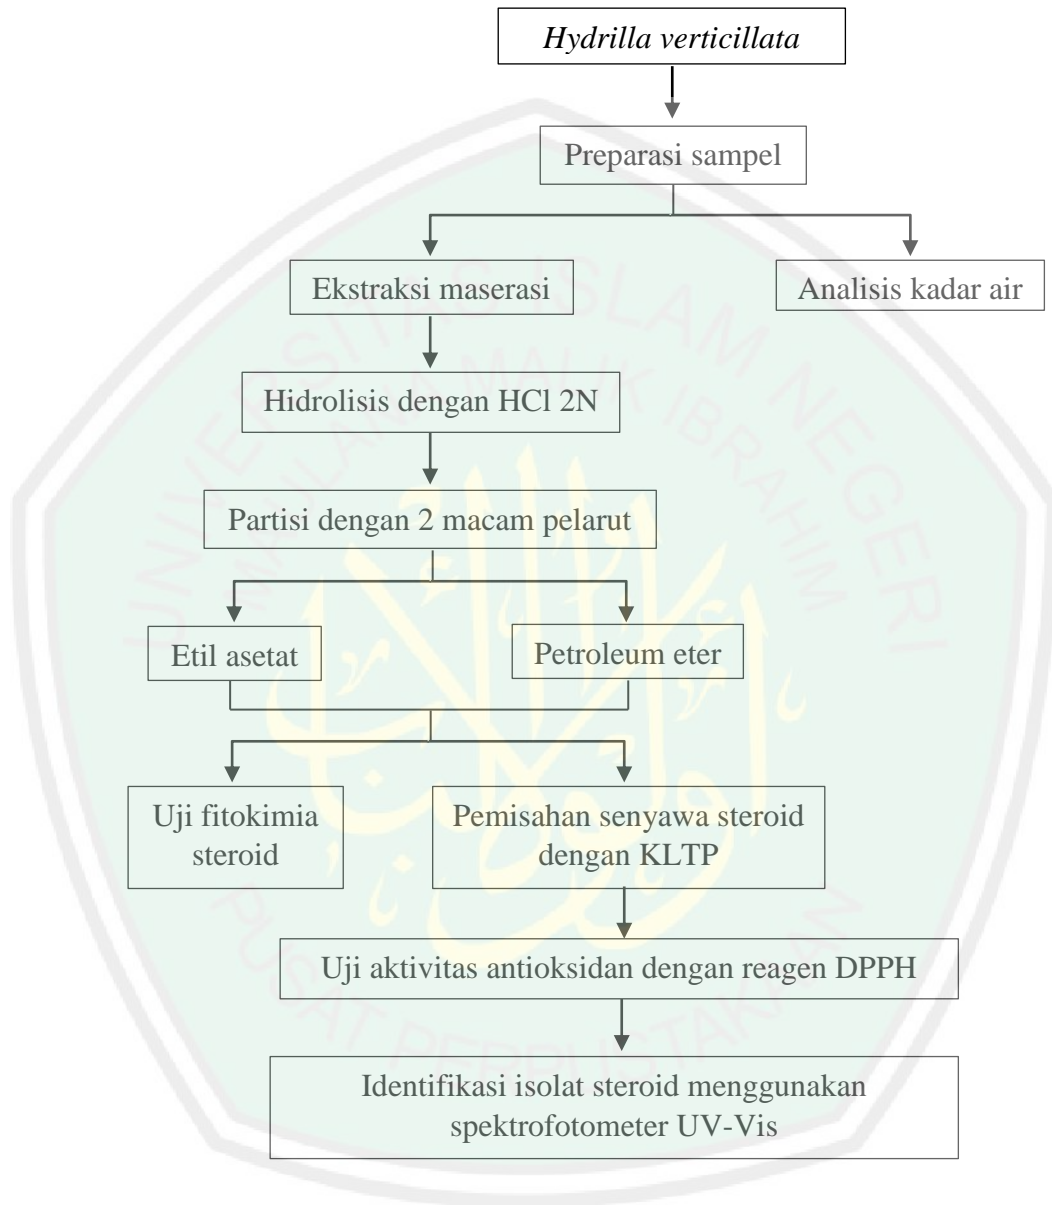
Hydrilla verticillata

Preparasi sampel

Ekstraksi maserasi

Analisis kadar air

Hidrolisis dengan HCl 2N

Partisi dengan 2 macam pelarut

Etil asetat

Petroleum eter

Uji fitokimia steroid

Pemisahan senyawa steroid dengan KLTP

Uji aktivitas antioksidan dengan reagen DPPH

Identifikasi isolat steroid menggunakan spektrofotometer UV-Vis

UNIVERSITAS ISLAM NEGERI MAULANA MALIK IBRAHIM

PUSAT PERPUSTAKAAN